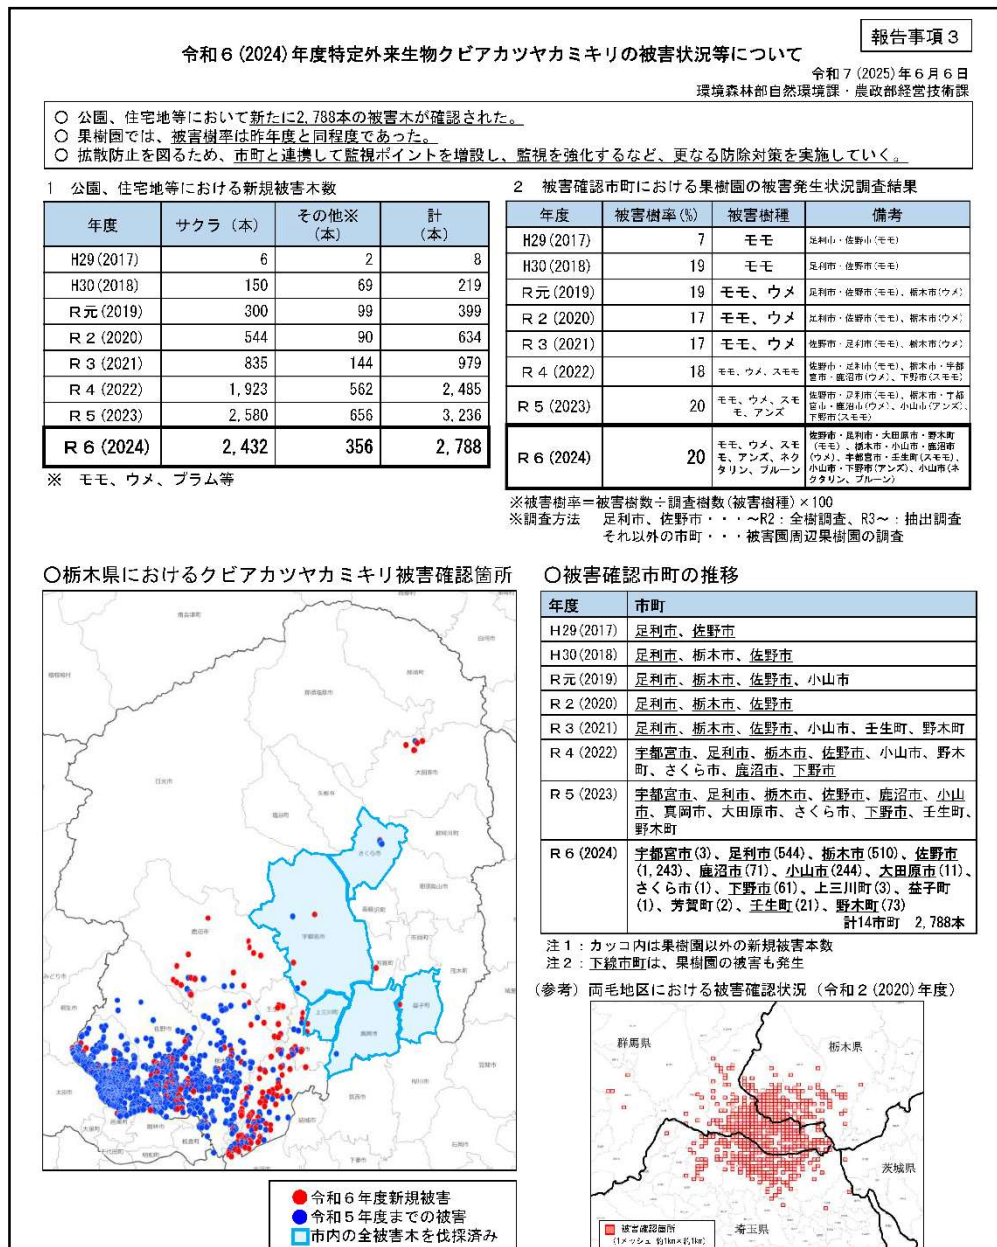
報告事項3

令和6(2024)年度特定外来生物クビアカツヤカミキリの被害状況等について

令和7(2025)年6月6日
環境森林部自然環境課・農政部経営技術課

○ 公園、住宅地等において新たに2,788本の被害木が確認された。
○ 果樹園では、被害樹率は昨年度と同程度であった。
○ 拡散防止を図るため、市町と連携して監視ポイントを増設し、監視を強化するなど、更なる防除対策を実施していく。

1 公園、住宅地等における新規被害木数

| 年度 | サクラ(本) | その他※(本) | 計(本) |
|---|---|---|---|
| H29(2017) | 6 | 2 | 8 |
| H30(2018) | 150 | 69 | 219 |
| R元(2019) | 300 | 99 | 399 |
| R2(2020) | 544 | 90 | 634 |
| R3(2021) | 835 | 144 | 979 |
| R4(2022) | 1,923 | 562 | 2,485 |
| R5(2023) | 2,580 | 656 | 3,236 |
| R6(2024) | 2,432 | 356 | 2,788 |

※ モモ、ウメ、プラム等

2 被害確認市町における果樹園の被害発生状況調査結果

| 年度 | 被害樹率(%) | 被害樹種 | 備考 |
|---|---|---|---|
| H29(2017) | 7 | モモ | 足利市・佐野市(モモ) |
| H30(2018) | 19 | モモ | 足利市・佐野市(モモ) |
| R元(2019) | 19 | モモ、ウメ | 足利市・佐野市(モモ)、栃木市(ウメ) |
| R2(2020) | 17 | モモ、ウメ | 足利市・佐野市(モモ)、栃木市(ウメ) |
| R3(2021) | 17 | モモ、ウメ | 佐野市・足利市(モモ)、栃木市(ウメ) |
| R4(2022) | 18 | モモ、ウメ、スモモ | 佐野市・足利市(モモ)、栃木市・宇都宮市・鹿沼市(ウメ)、下野市(スモモ) |
| R5(2023) | 20 | モモ、ウメ、スモモ、アンズ | 佐野市・足利市(モモ)、栃木市・宇都宮市・鹿沼市(ウメ)、小山市(アンズ)、下野市(スモモ) |
| R6(2024) | 20 | モモ、ウメ、スモモ、アンズ、ネクタリン、プルーン | 佐野市・足利市・大田原市・野木町(モモ)、栃木市・小山市・鹿沼市(ウメ)、宇都宮市・壬生町(スモモ)、小山市・下野市(アンズ)、小山市(ネクタリン、プルーン) |

※被害樹率=被害樹数÷調査樹数(被害樹種)×100
※調査方法 足利市、佐野市・・・~R2:全樹調査、R3~:抽出調査
それ以外の市町・・・被害園周辺果樹園の調査

○栃木県におけるクビアカツヤカミキリ被害確認箇所

○被害確認市町の推移

| 年度 | 市町 |
|---|---|
| H29(2017) | 足利市、佐野市 |
| H30(2018) | 足利市、栃木市、佐野市 |
| R元(2019) | 足利市、栃木市、佐野市、小山市 |
| R2(2020) | 足利市、栃木市、佐野市 |
| R3(2021) | 足利市、栃木市、佐野市、小山市、壬生町、野木町 |
| R4(2022) | 宇都宮市、足利市、栃木市、佐野市、小山市、野木町、さくら市、鹿沼市、下野市 |
| R5(2023) | 宇都宮市、足利市、栃木市、佐野市、鹿沼市、小山市、真岡市、大田原市、さくら市、下野市、壬生町、野木町 |
| R6(2024) | 宇都宮市(3)、足利市(544)、栃木市(510)、佐野市(1,243)、鹿沼市(71)、小山市(244)、大田原市(11)、さくら市(1)、下野市(61)、上三川町(3)、益子町(1)、芳賀町(2)、壬生町(21)、野木町(73) 計14市町 2,788本 |

注1:カッコ内は果樹園以外の新規被害本数
注2:下線市町は、果樹園の被害も発生

(参考)両毛地区における被害確認状況(令和2(2020)年度)

群馬県
栃木県
茨城県
埼玉県
被害確認箇所 (1メッシュ 約1km×約1km)

●令和6年度新規被害
●令和5年度までの被害
□市内の全被害木を伐採済み